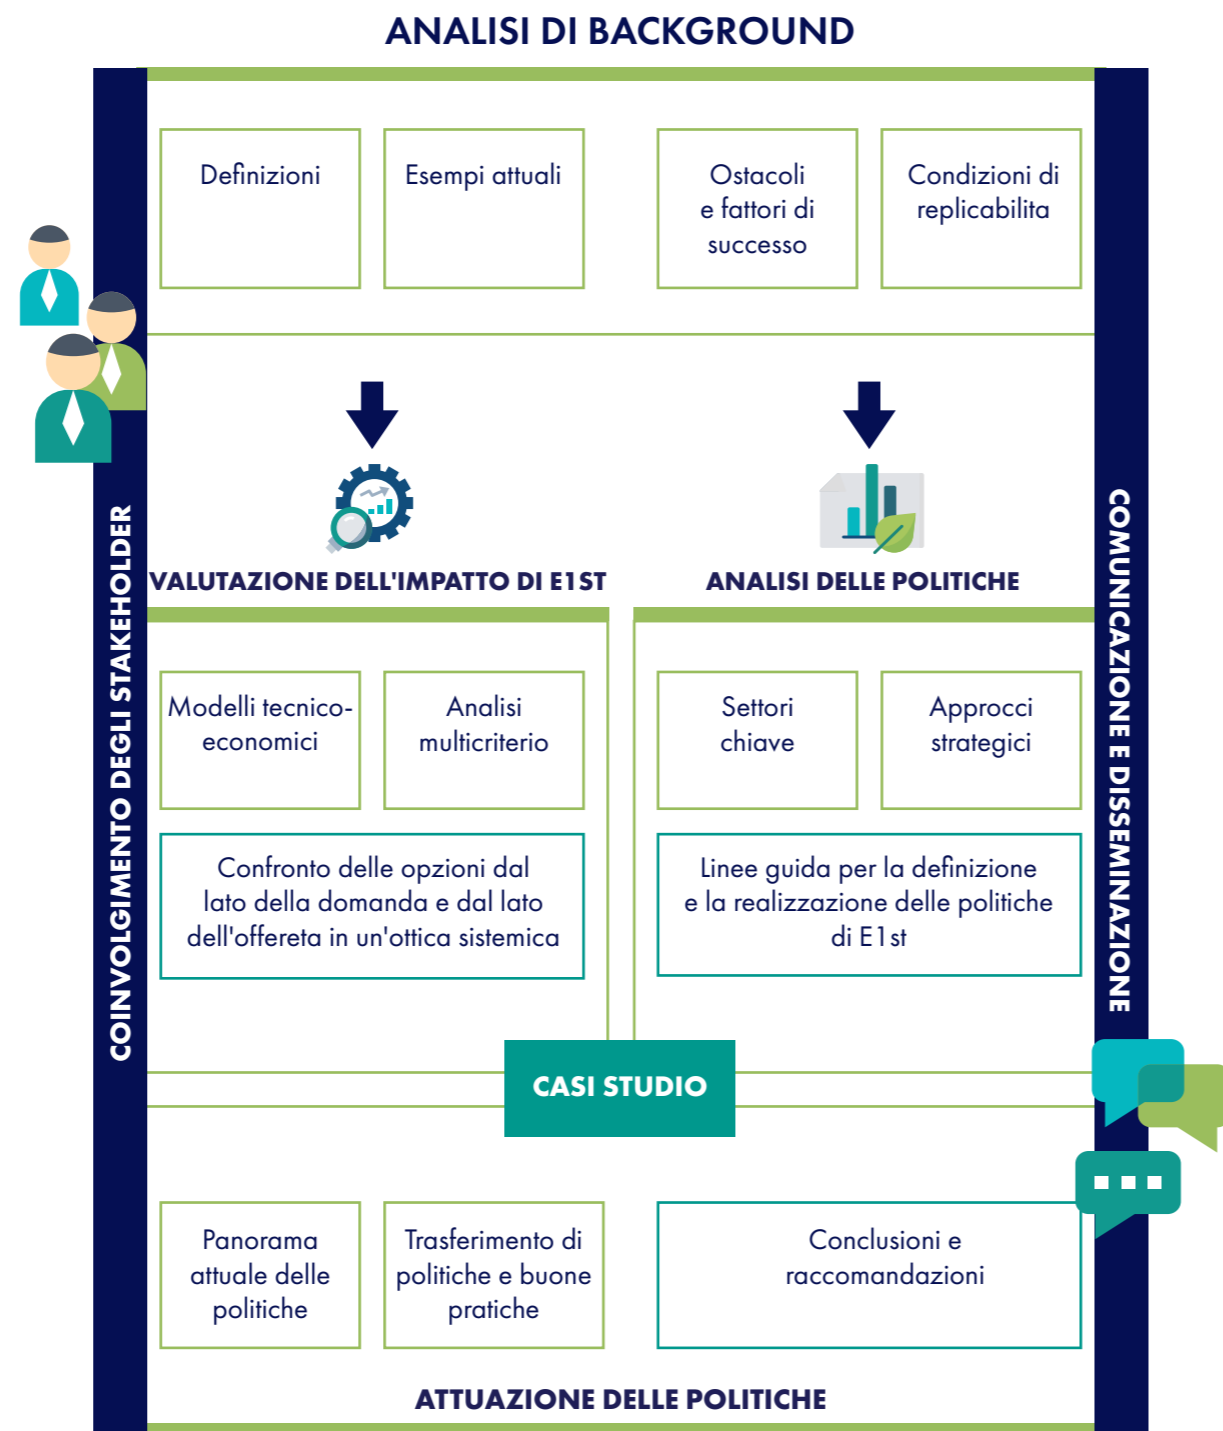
ANALISI DI BACKGROUND

COINVOLGIMENTO DEGLI STAKEHOLDER

COMUNICAZIONE E DISSEMINAZIONE

Definizioni

Esempi attuali

Ostacoli e fattori di successo

Condizioni di replicabilita

VALUTAZIONE DELL'IMPATTO DI E1ST

ANALISI DELLE POLITICHE

Modelli tecnico-economici

Analisi multicriterio

Settori chiave

Approcci strategici

Confronto delle opzioni dal lato della domanda e dal lato dell'offereta in un'ottica sistemica

Linee guida per la definizione e la realizzazione delle politiche di E1st

CASI STUDIO

Panorama attuale delle politiche

Trasferimento di politiche e buone pratiche

Conclusioni e raccomandazioni

ATTUAZIONE DELLE POLITICHE